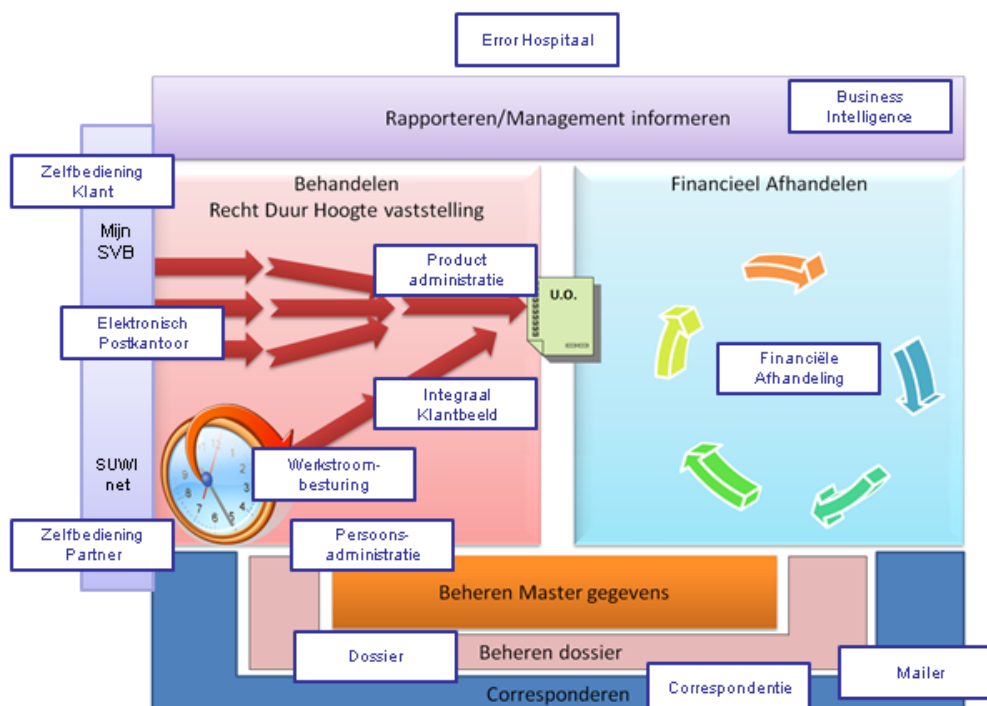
Error Hospitaal

Rapporteren/Management informeren

Business Intelligence

Zelfbediening Klant

Mijn SVB

Behandelen
Recht Duur Hoogte vaststelling

Financieel Afhandelen

Product administratie

U.O.

Elektronisch Postkantoor

Financiële Afhandeling

Integraal Klantbeeld

SUWI net

Werkstroom-besturing

Zelfbediening Partner

Persoons-administratie

Beheren Master gegevens

Dossier

Beheren dossier

Mailer

Correspondentie

Corresponderen